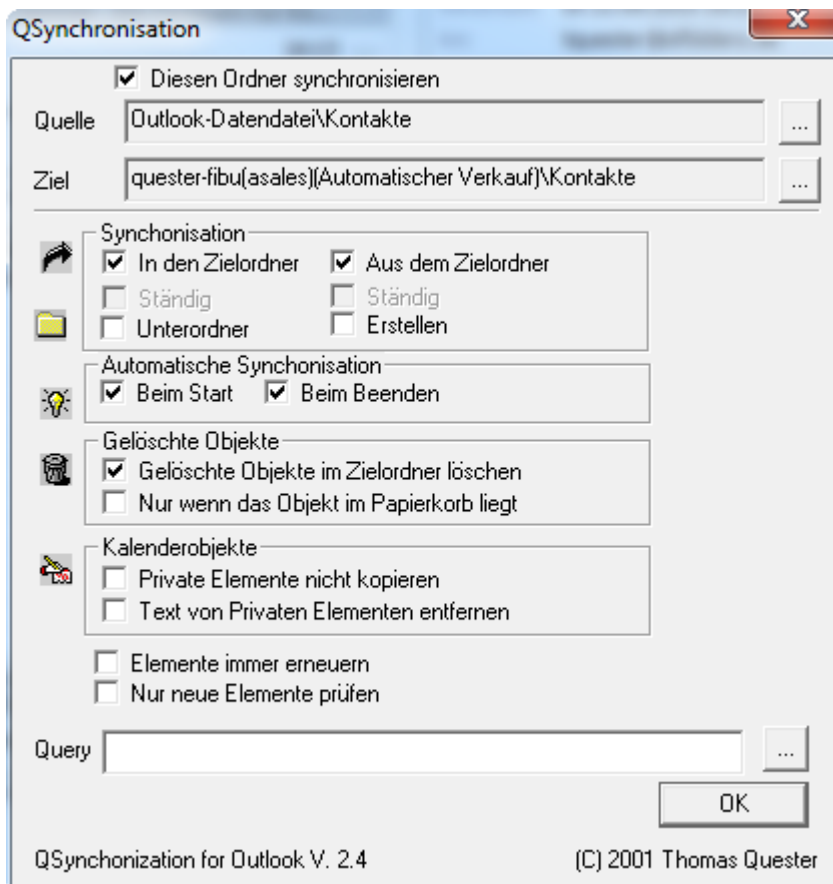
QSynchronisation

X

Diesen Ordner synchronisieren

Quelle Outlook-Datendatei\Kontakte ...

Ziel quester-fibu(asales)(Automatischer Verkauf)\Kontakte ...

Synchonisation
In den Zielordner
Aus dem Zielordner
Ständig
Ständig
Unterordner
Erstellen

Automatische Synchonisation
Beim Start
Beim Beenden

Gelöschte Objekte
Gelöschte Objekte im Zielordner löschen
Nur wenn das Objekt im Papierkorb liegt

Kalenderobjekte
Private Elemente nicht kopieren
Text von Privaten Elementen entfernen

Elemente immer erneuern
Nur neue Elemente prüfen

Query ...

OK

QSynchonization for Outlook V. 2.4

(C) 2001 Thomas Quester